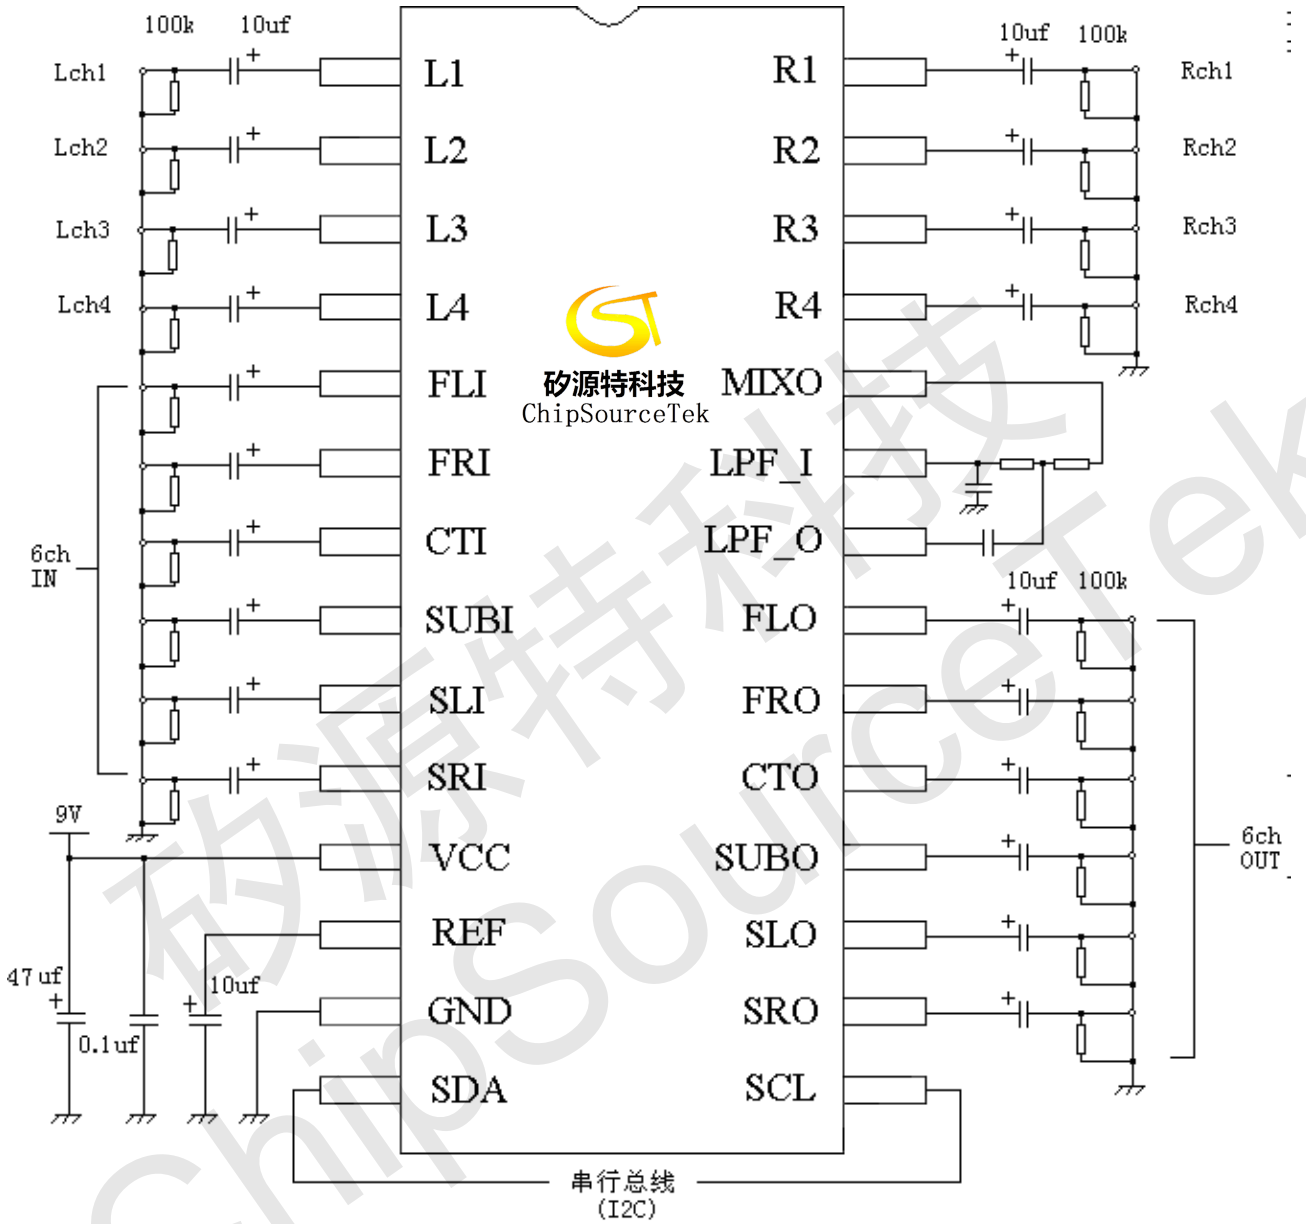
100k 10uf
Lch1
Lch2
Lch3
Lch4
6ch IN
9V
47uf
0.1uf
10uf
L1
L2
L3
L4
FLI
FRI
CTI
SUBI
SLI
SRI
VCC
REF
GND
SDA
矽源特科技
ChipSourceTek
R1
R2
R3
R4
MIXO
LPF_I
LPF_O
FLO
FRO
CTO
SUBO
SLO
SRO
SCL
10uf 100k
Rch1
Rch2
Rch3
Rch4
10uf 100k
6ch OUT
串行总线
(I2C)
矽源特科技
ChipSourceTek